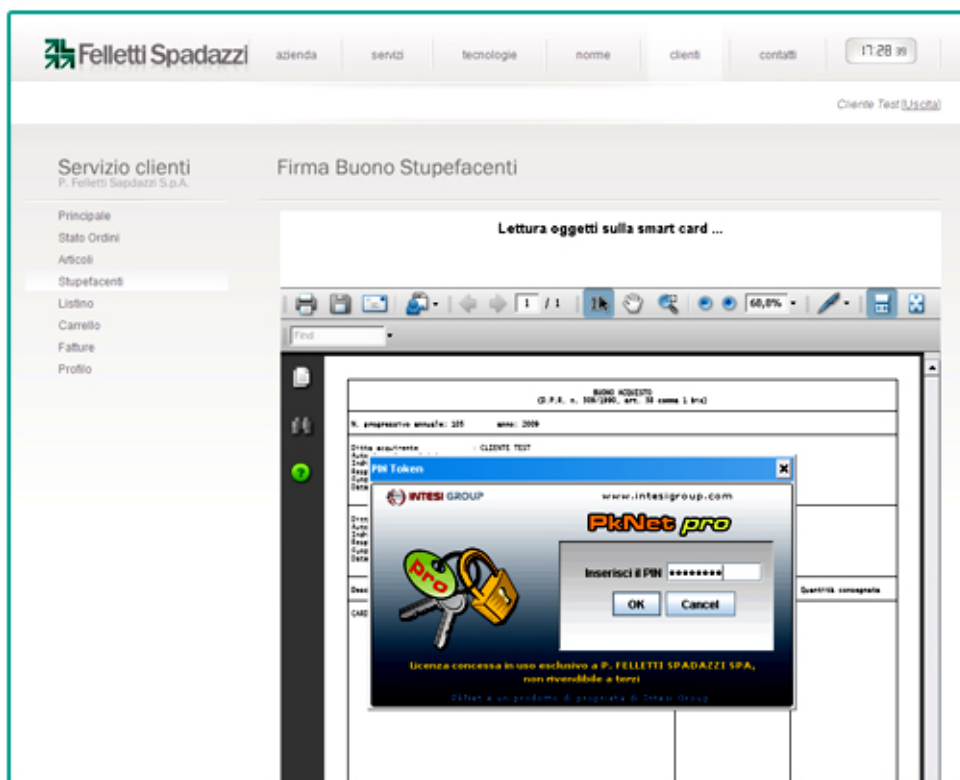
Felletti Spadazzi

azienda servizi tecnologie norme clienti contatti 17:28 39

Cliente Test [Uscita]

Servizio clienti
P. Felletti Sapdazzi S.p.A.

Firma Buono Stupefacenti

Principale
Stato Ordini
Articoli
Stupefacenti
Listino
Carrello
Fatture
Profilo

Lettura oggetti sulla smart card ...

1 / 1 68,8%

Find

BUONO ACQUISTO
(D.P.R. n. 309/1990, art. 38 comma 1 bis)

N. progressivo annuale: 105 anno: 2009

Ditta acquirente : CLIENTE TEST

Quantità consegnata

PIN Token

INTESI GROUP www.intesigroup.com

PkNet pro

Inserisci il PIN ••••••••

OK Cancel

Licenza concessa in uso esclusivo a P. FELLETTI SPADAZZI SPA, non rivendibile a terzi

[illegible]